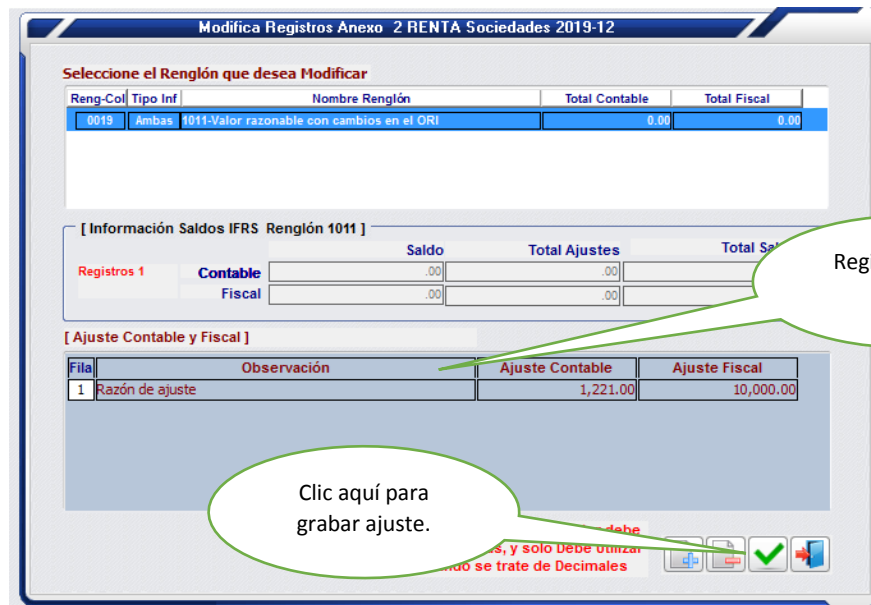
Modifica Registros Anexo 2 RENTA Sociedades 2019-12

Seleccione el Renglón que desea Modificar

| Reng-Col | Tipo Inf | Nombre Renglón | Total Contable | Total Fiscal |
|---|---|---|---|---|
| 0019 | Ambas | 1011-Valor razonable con cambios en el ORI | 0.00 | 0.00 |

[ Información Saldos IFRS Renglón 1011 ]

| | | Saldo | Total Ajustes | Total Sal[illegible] |
|---|---|---|---|---|
| Registros 1 | Contable | .00 | .00 | |
| | Fiscal | .00 | .00 | |

Reg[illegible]

[ Ajuste Contable y Fiscal ]

| Fila | Observación | Ajuste Contable | Ajuste Fiscal |
|---|---|---|---|
| 1 | Razón de ajuste | 1,221.00 | 10,000.00 |

Clic aquí para grabar ajuste.

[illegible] debe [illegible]s, y solo Debe Utilizar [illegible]ndo se trate de Decimales